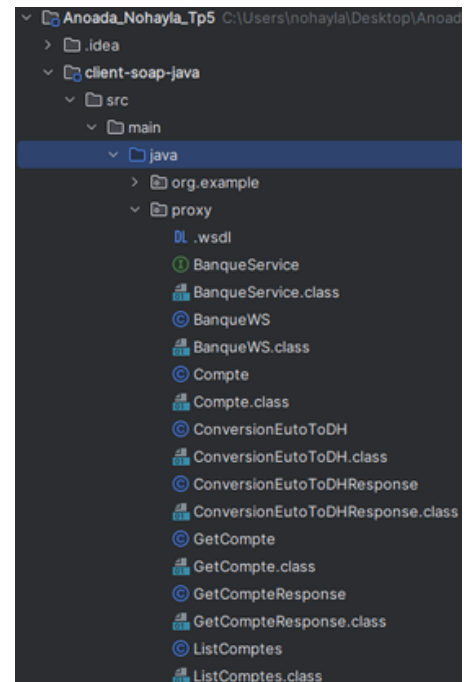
Anoada_Nohayla_Tp5 C:\Users\nohayla\Desktop\Anoad
.idea
client-soap-java
src
main
java
org.example
proxy
DL .wsdl
BanqueService
BanqueService.class
BanqueWS
BanqueWS.class
Compte
Compte.class
ConversionEutoToDH
ConversionEutoToDH.class
ConversionEutoToDHResponse
ConversionEutoToDHResponse.class
GetCompte
GetCompte.class
GetCompteResponse
GetCompteResponse.class
ListComptes
ListComptes.class